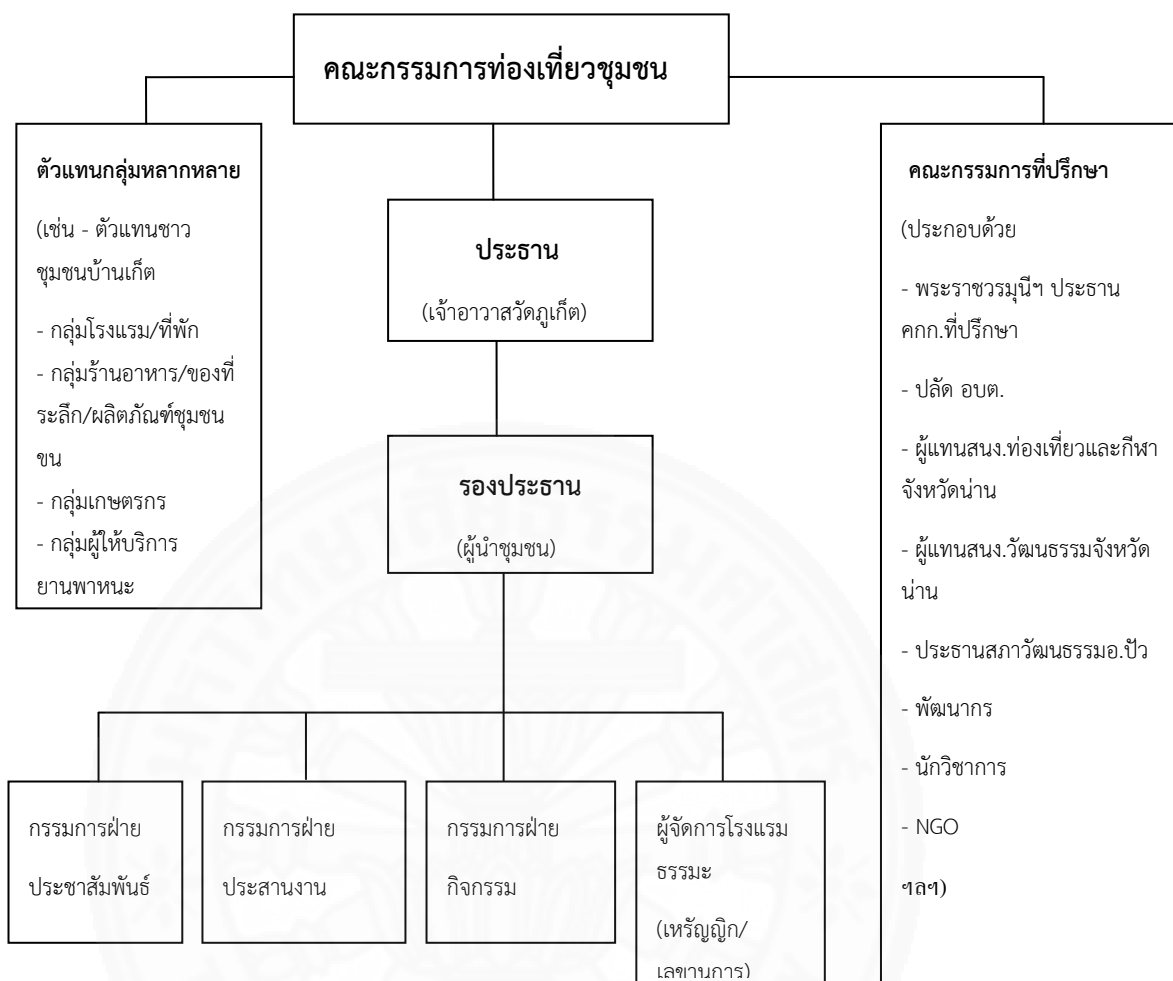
คณะกรรมการท่องเที่ยวชุมชน

ตัวแทนกลุ่มหลากหลาย

(เช่น - ตัวแทนชาวชุมชนบ้านเก็ต

- กลุ่มโรงแรม/ที่พัก
- กลุ่มร้านอาหาร/ของที่ระลึก/ผลิตภัณฑ์ชุมชนชน
ขน
- กลุ่มเกษตรกร
- กลุ่มผู้ให้บริการยานพาหนะ

ประธาน

(เจ้าอาวาสวัดภูเก็ต)

รองประธาน

(ผู้นำชุมชน)

คณะกรรมการที่ปรึกษา

(ประกอบด้วย

- พระราชวรมุนีฯ ประธาน คกก.ที่ปรึกษา

- ปลัด อบต.

- ผู้แทนสนง.ท่องเที่ยวและกีฬาจังหวัดน่าน

- ผู้แทนสนง.วัฒนธรรมจังหวัดน่าน

- ประธานสภาวัฒนธรรมอ.ปัว

- พัฒนากร

- นักวิชาการ

- NGO

ฯลฯ)

กรรมการฝ่ายประชาสัมพันธ์

กรรมการฝ่ายประสานงาน

กรรมการฝ่ายกิจกรรม

ผู้จัดการโรงแรมธรรมะ

(เหรัญญิก/เลขานุการ)